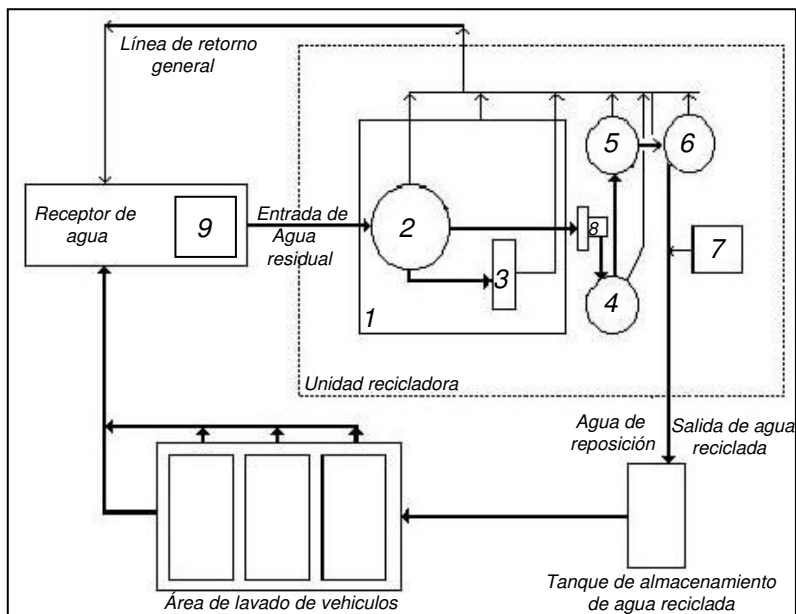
Línea de retorno general

Receptor de agua

9

Entrada de Agua residual

2

3

1

8

5

6

4

7

Unidad recicladora

Agua de reposición

Salida de agua reciclada

Tanque de almacenamiento de agua reciclada

Área de lavado de vehiculos